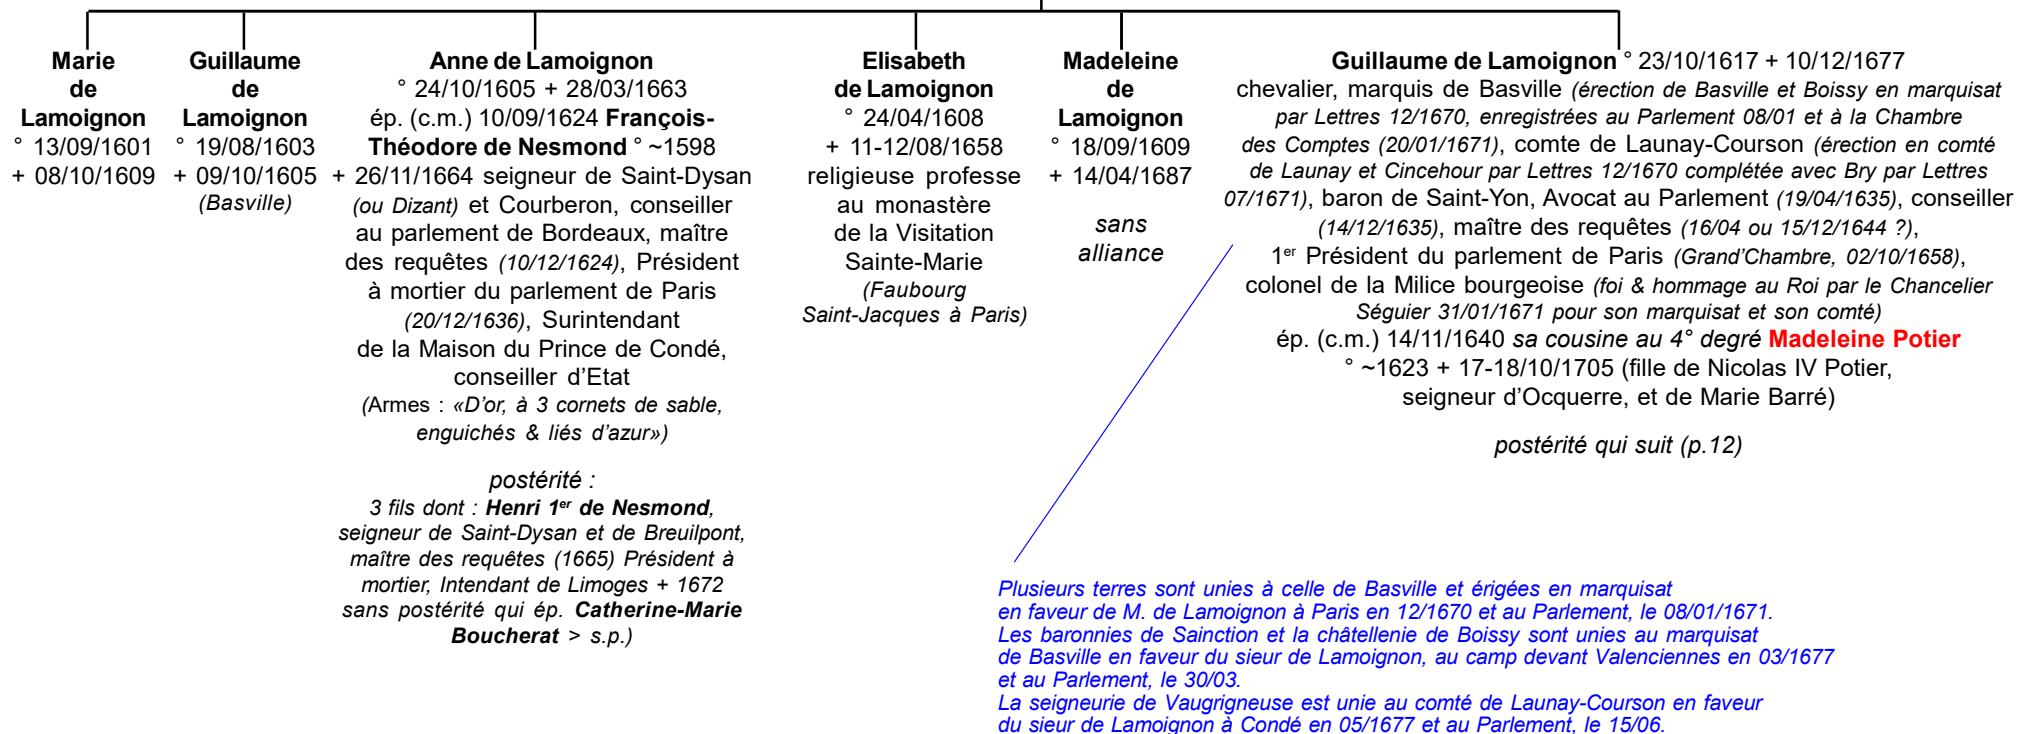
Marie de Lamoignon
° 13/09/1601
+ 08/10/1609

Guillaume de Lamoignon
° 19/08/1603
+ 09/10/1605
(Basville)

Anne de Lamoignon
° 24/10/1605 + 28/03/1663
ép. (c.m.) 10/09/1624 François-Théodore de Nesmond ° ~1598 + 26/11/1664 seigneur de Saint-Dysan (ou Dizant) et Courberon, conseiller au parlement de Bordeaux, maître des requêtes (10/12/1624), Président à mortier du parlement de Paris (20/12/1636), Surintendant de la Maison du Prince de Condé, conseiller d'Etat
(Armes : «D'or, à 3 cornets de sable, enguichés & liés d'azur»)

postérité :
3 fils dont : Henri 1er de Nesmond, seigneur de Saint-Dysan et de Breuilpont, maître des requêtes (1665) Président à mortier, Intendant de Limoges + 1672 sans postérité qui ép. Catherine-Marie Boucherat > s.p.)

Elisabeth de Lamoignon
° 24/04/1608
+ 11-12/08/1658
religieuse professe au monastère de la Visitation Sainte-Marie
(Faubourg Saint-Jacques à Paris)

Madeleine de Lamoignon
° 18/09/1609
+ 14/04/1687

sans alliance

Guillaume de Lamoignon ° 23/10/1617 + 10/12/1677
chevalier, marquis de Basville (érection de Basville et Boissy en marquisat par Lettres 12/1670, enregistrées au Parlement 08/01 et à la Chambre des Comptes (20/01/1671)), comte de Launay-Courson (érection en comté de Launay et Cincehour par Lettres 12/1670 complétée avec Bry par Lettres 07/1671), baron de Saint-Yon, Avocat au Parlement (19/04/1635), conseiller (14/12/1635), maître des requêtes (16/04 ou 15/12/1644 ?), 1er Président du parlement de Paris (Grand'Chambre, 02/10/1658), colonel de la Milice bourgeoise (foi & hommage au Roi par le Chancelier Séguier 31/01/1671 pour son marquisat et son comté)
ép. (c.m.) 14/11/1640 sa cousine au 4° degré Madeleine Potier
° ~1623 + 17-18/10/1705 (fille de Nicolas IV Potier, seigneur d'Ocquerre, et de Marie Barré)

postérité qui suit (p.12)

Plusieurs terres sont unies à celle de Basville et érigées en marquisat en faveur de M. de Lamoignon à Paris en 12/1670 et au Parlement, le 08/01/1671.
Les baronnies de Sainction et la châtellenie de Boissy sont unies au marquisat de Basville en faveur du sieur de Lamoignon, au camp devant Valenciennes en 03/1677 et au Parlement, le 30/03.
La seigneurie de Vaugrigneuse est unie au comté de Launay-Courson en faveur du sieur de Lamoignon à Condé en 05/1677 et au Parlement, le 15/06.